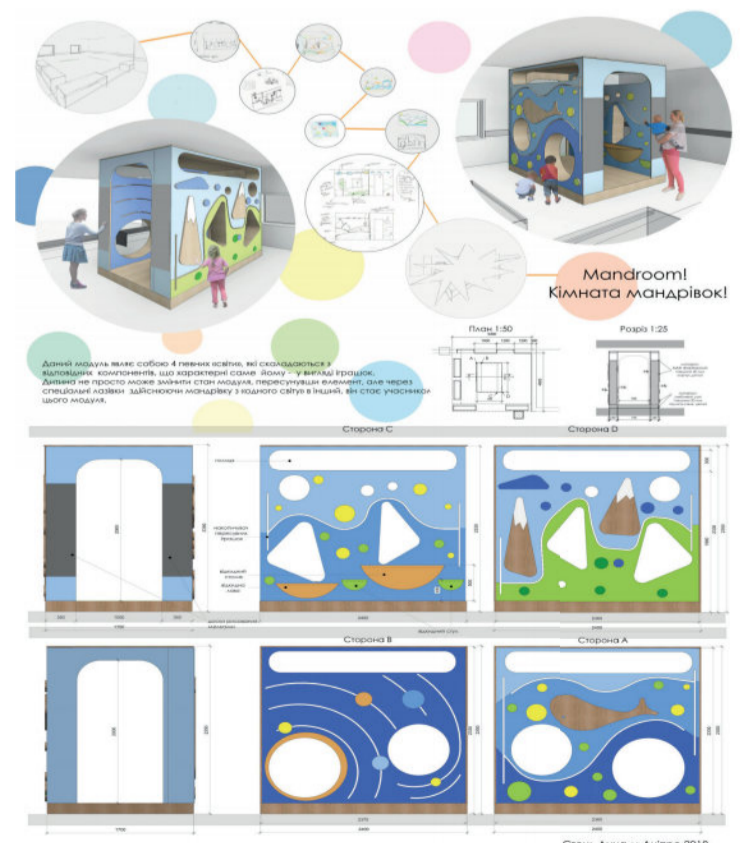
Mandroom!
Кімната мандрівок!

Даний модуль являє собою 4 певних світів, які складаються з відповідних компонентів, що характерні саме йому - у вигляді іграшок.
Дитина не просто може змінити стан модуля, пересуваючи елемент, але через спеціальні казки здійснюючи мандрівку з одного світу в інший, він стає учасником цього модуля.

План 1:50

Розріз 1:25

Сторона C

Сторона D

Сторона B

Сторона A

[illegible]